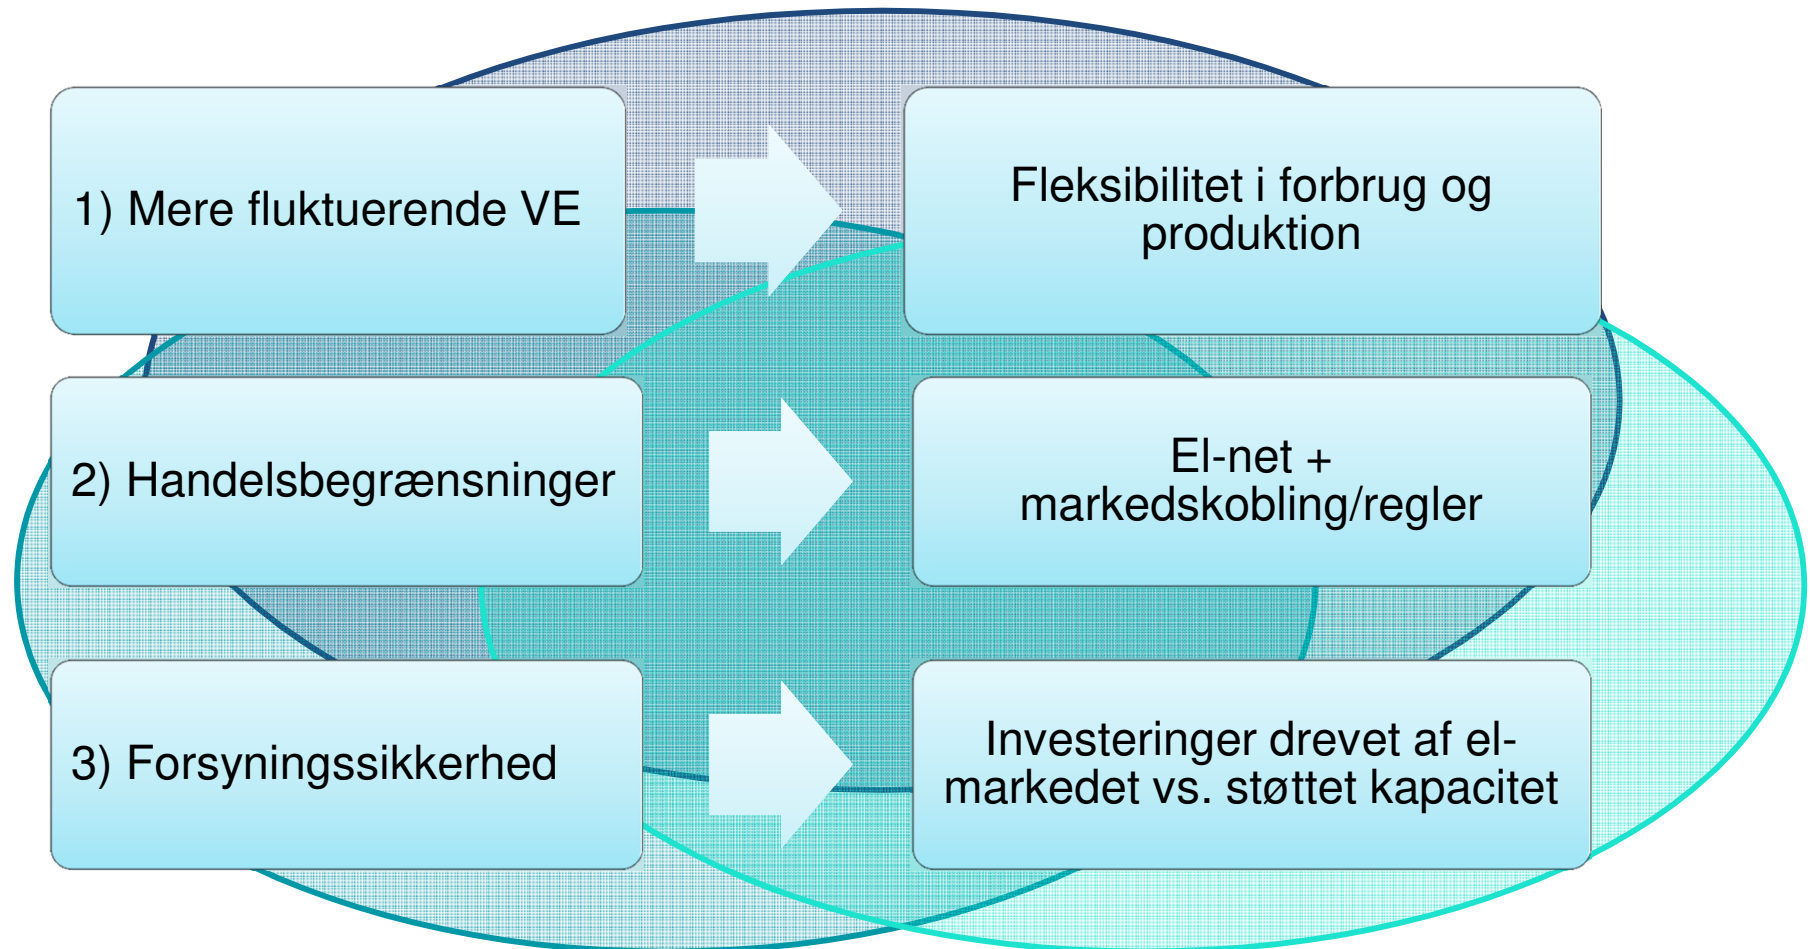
1) Mere fluktuerende VE

Fleksibilitet i forbrug og produktion

2) Handelsbegrænsninger

El-net + markedskobling/regler

3) Forsyningssikkerhed

Investeringer drevet af elmarkedet vs. støttet kapacitet